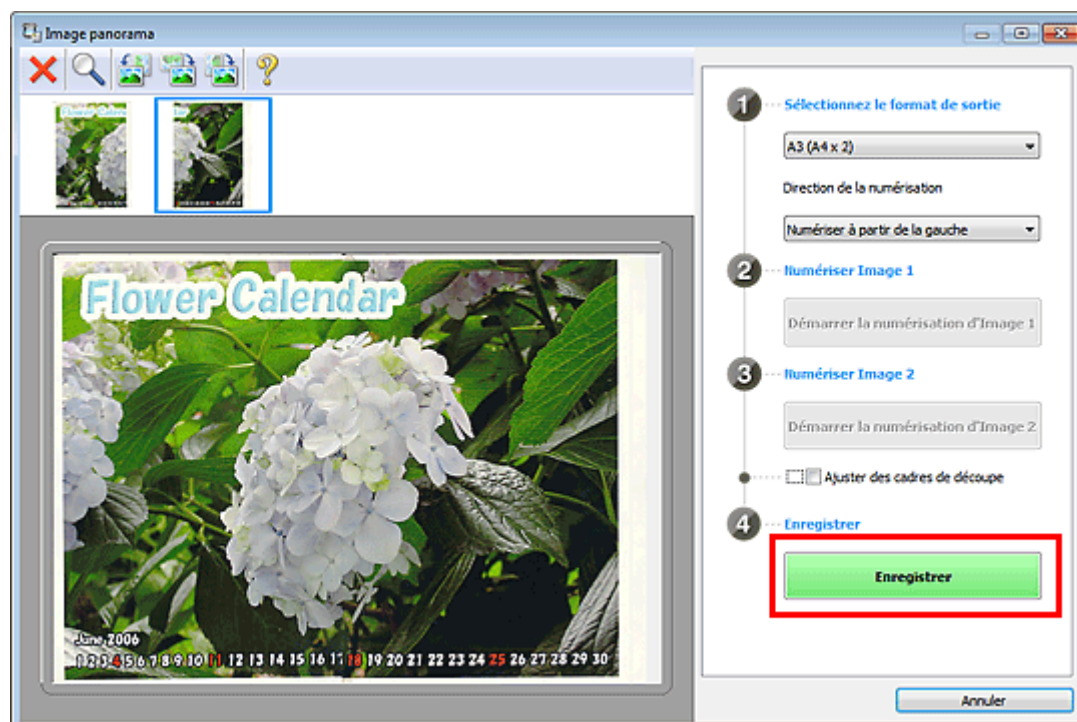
Image panorama

Flower Calendar

June 2006

1 2 3 4 5 6 7 8 9 10 11 12 13 14 15 16 17 18 19 20 21 22 23 24 25 26 27 28 29 30

1 Sélectionnez le format de sortie

A3 (A4 x 2)

Direction de la numérisation

Numériser à partir de la gauche

2 Numériser Image 1

Démarrer la numérisation d'Image 1

3 Numériser Image 2

Démarrer la numérisation d'Image 2

Ajuster des cadres de découpe

4 Enregistrer

Enregistrer

Annuler